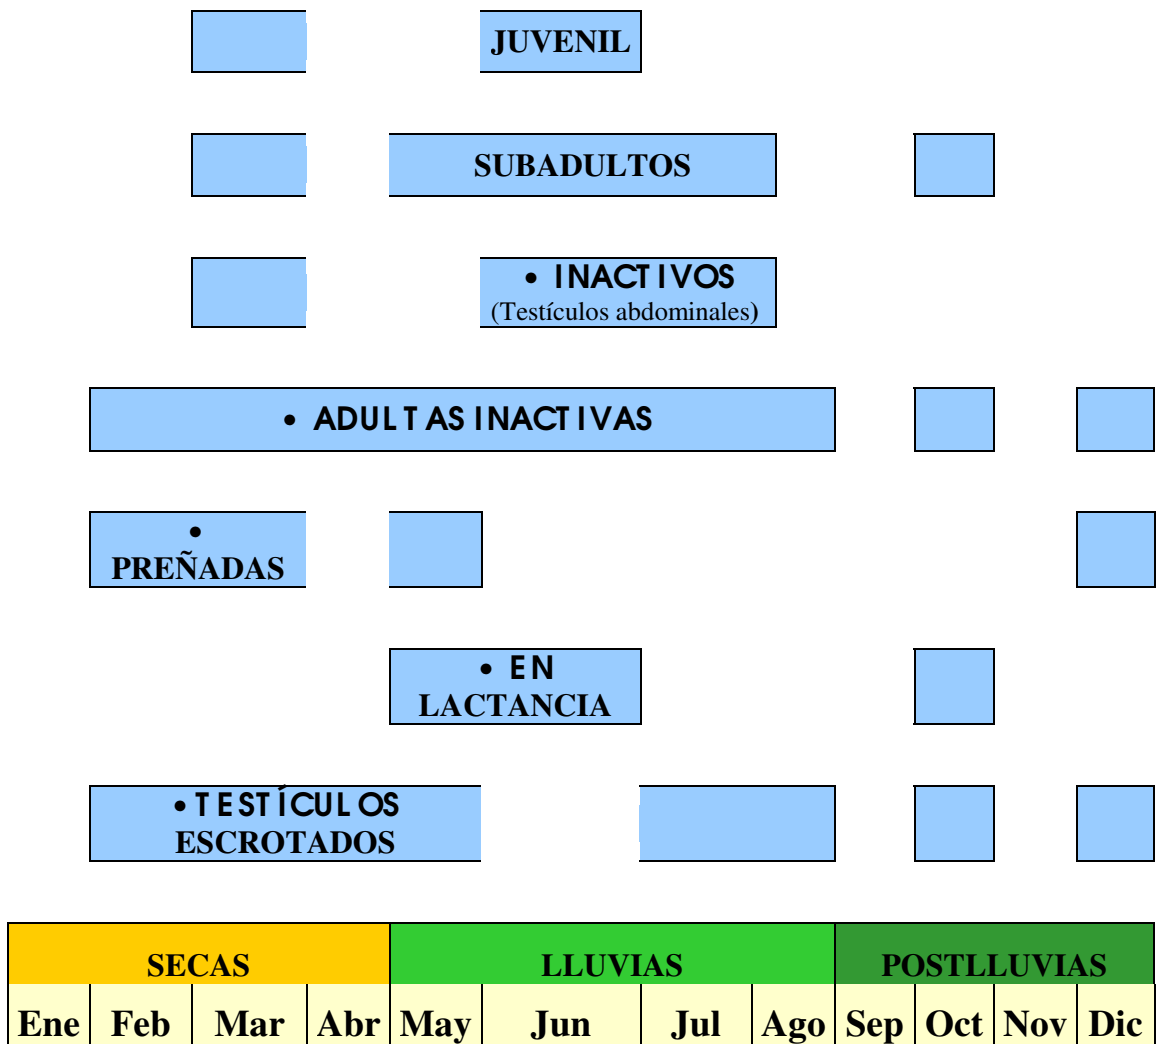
JUVENIL

SUBADULTOS

• INACTIVOS
(Testículos abdominales)

• ADULTAS INACTIVAS

• PREÑADAS

• EN LACTANCIA

• TESTÍCULOS ESCROTADOS

| SECAS | | | | LLUVIAS | | | | POSTLLUVIAS | | | |
|---|---|---|---|---|---|---|---|---|---|---|---|
| Ene | Feb | Mar | Abr | May | Jun | Jul | Ago | Sep | Oct | Nov | Dic |